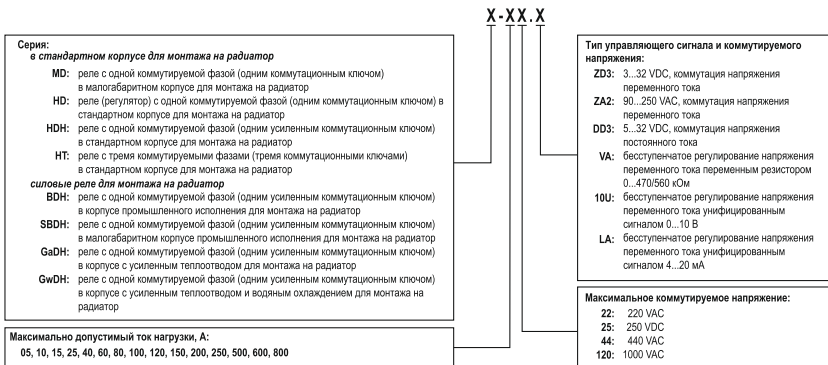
X-XX.X

Серия:
в стандартном корпусе для монтажа на радиатор
MD: реле с одной коммутируемой фазой (одним коммутационным ключом) в малогабаритном корпусе для монтажа на радиатор
HD: реле (регулятор) с одной коммутируемой фазой (одним коммутационным ключом) в стандартном корпусе для монтажа на радиатор
HDH: реле с одной коммутируемой фазой (одним усиленным коммутационным ключом) в стандартном корпусе для монтажа на радиатор
HT: реле с тремя коммутируемыми фазами (тремя коммутационными ключами) в стандартном корпусе для монтажа на радиатор
силовые реле для монтажа на радиатор
BDH: реле с одной коммутируемой фазой (одним усиленным коммутационным ключом) в корпусе промышленного исполнения для монтажа на радиатор
SBDH: реле с одной коммутируемой фазой (одним усиленным коммутационным ключом) в малогабаритном корпусе промышленного исполнения для монтажа на радиатор
GaDH: реле с одной коммутируемой фазой (одним усиленным коммутационным ключом) в корпусе с усиленным теплоотводом для монтажа на радиатор
GwDH: реле с одной коммутируемой фазой (одним усиленным коммутационным ключом) в корпусе с усиленным теплоотводом и водяным охлаждением для монтажа на радиатор

Максимально допустимый ток нагрузки, А:
05, 10, 15, 25, 40, 60, 80, 100, 120, 150, 200, 250, 500, 600, 800

Тип управляющего сигнала и коммутируемого напряжения:
ZD3: 3...32 VDC, коммутация напряжения переменного тока
ZA2: 90...250 VAC, коммутация напряжения переменного тока
DD3: 5...32 VDC, коммутация напряжения постоянного тока
VA: бесступенчатое регулирование напряжения переменного тока переменным резистором 0...470/560 кОм
10U: бесступенчатое регулирование напряжения переменного тока унифицированным сигналом 0...10 В
LA: бесступенчатое регулирование напряжения переменного тока унифицированным сигналом 4...20 мА

Максимальное коммутируемое напряжение:
22: 220 VAC
25: 250 VDC
44: 440 VAC
120: 1000 VAC